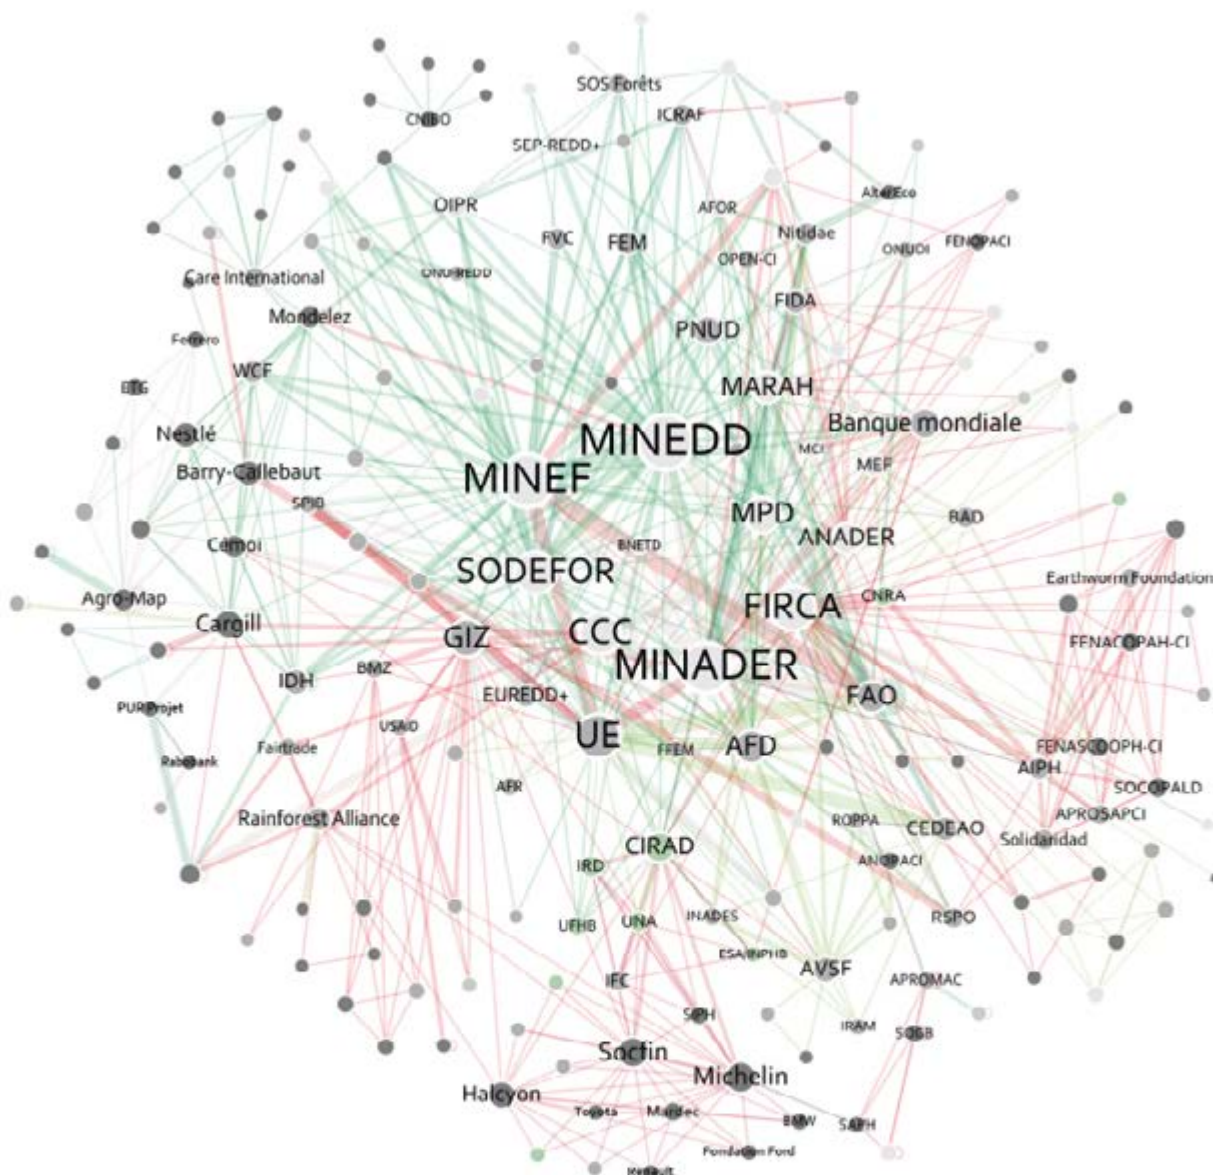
SOS Forêts
CNRO
ICRAF
SEP-REDD+
OIPR
AFOR
AlterEco
RVC
FEM
Nitidae
ONUDI
FENOPACI
ONU-REDD
OPEN-CI
Care International
FIDA
Mondelez
Ferrero
PNUD
WCF
ETG
MARAH
Nestlé
MINEDD
Banque mondiale
MCI
MEF
Barry-Callebaut
MINEF
SPIB
MPD
BAD
ANADER
Cemoi
BNETD
SODEFOR
Earthworm Foundation
Agro-Map
CNRA
FIRCA
Cargill
CCC
GIZ
FENACOPAH-CI
MINADER
IDH
BMZ
EUREDD+
FAO
PUR Projet
USAID
UE
Rabobank
Fairtrade
FFEM
AFD
FENASCOOPH-CI
AIPH
SOCOPALD
AFR
APROSAPCI
Rainforest Alliance
ROPPA
CEDEAO
Solidaridad
CIRAD
ANOPACI
IRD
RSPO
UFHB
UNA
INADES
ESA/INPHB
AVSF
APROMAC
IFC
IRAM
SOGB
SPH
Socfin
Michelin
Halcyon
Toyota
Mardec
BMW
SAPH
Fondation Ford
Renault